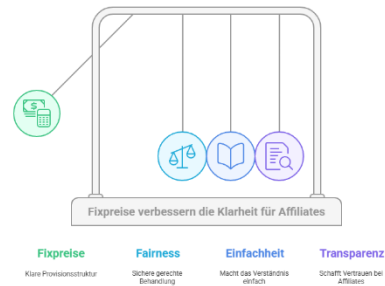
Fixpreise verbessern die Klarheit für Affiliates

Fixpreise
Klare Provisionsstruktur

Fairness
Sichere gerechte Behandlung

Einfachheit
Macht das Verständnis einfach

Transparenz
Schafft Vertrauen bei Affiliates